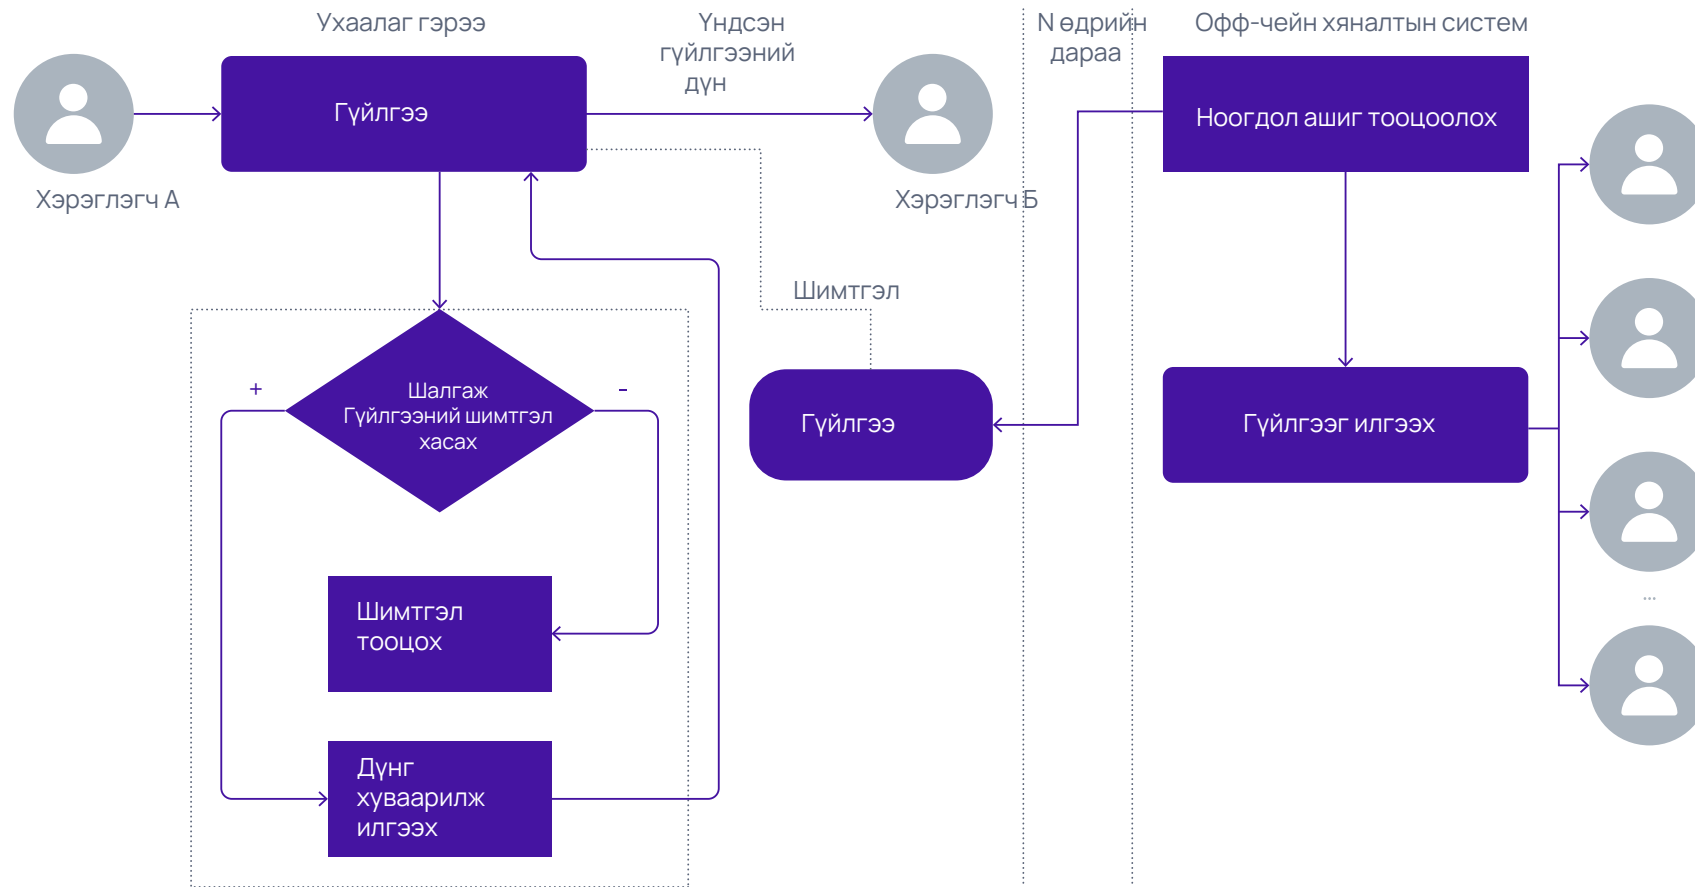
Ухаалаг гэрээ

Үндсэн гүйлгээний дүн

N өдрийн дараа

Офф-чейн хяналтын систем

Гүйлгээ

Хэрэглэгч А

Хэрэглэгч Б

Ноогдол ашиг тооцоолох

Шимтгэл

+

Шалгаж Гүйлгээний шимтгэл хасах

-

Гүйлгээ

Гүйлгээг илгээх

Шимтгэл тооцох

...

Дүнг хуваарилж илгээх